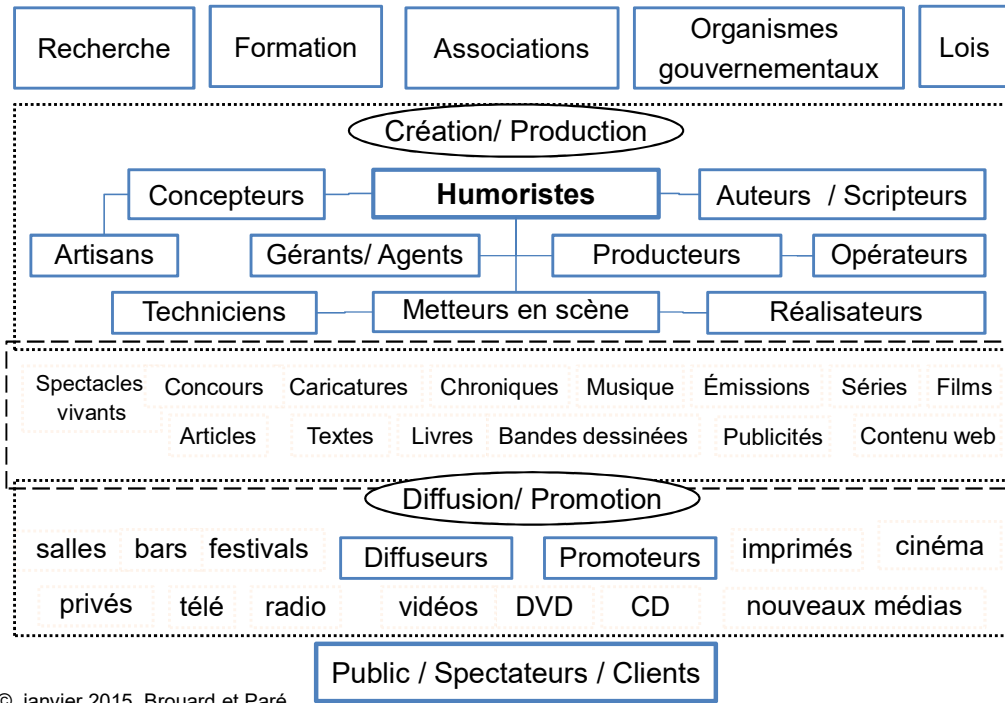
Recherche

Formation

Associations

Organismes gouvernementaux

Lois

Création/ Production

Concepteurs

**Humoristes**

Auteurs / Scripteurs

Artisans

Gérants/ Agents

Producteurs

Opérateurs

Techniciens

Metteurs en scène

Réalisateurs

Spectacles vivants

Concours

Caricatures

Chroniques

Musique

Émissions

Séries

Films

Articles

Textes

Livres

Bandes dessinées

Publicités

Contenu web

Diffusion/ Promotion

salles

bars

festivals

Diffuseurs

Promoteurs

imprimés

cinéma

privés

télé

radio

vidéos

DVD

CD

nouveaux médias

Public / Spectateurs / Clients

© janvier 2015, Brouard et Paré